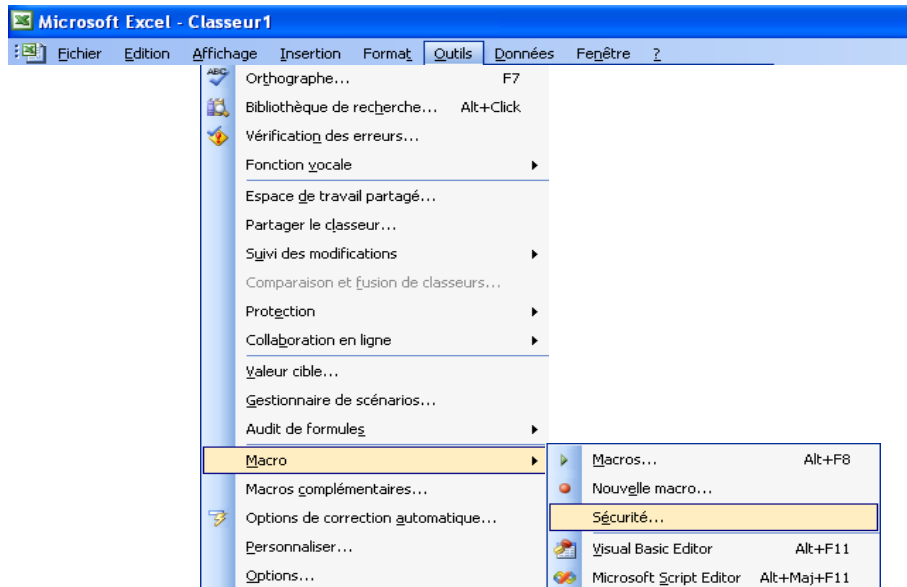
Microsoft Excel - Classeur1

Fichier Edition Affichage Insertion Format Outils Données Fenêtre ?

Orthographe... F7
Bibliothèque de recherche... Alt+Click
Vérification des erreurs...
Fonction vocale
Espace de travail partagé...
Partager le classeur...
Suivi des modifications
Comparaison et fusion de classeurs...
Protection
Collaboration en ligne
Valeur cible...
Gestionnaire de scénarios...
Audit de formules
Macro
Macros complémentaires...
Options de correction automatique...
Personnaliser...
Options...

Macros... Alt+F8
Nouvelle macro...
Sécurité...
Visual Basic Editor Alt+F11
Microsoft Script Editor Alt+Maj+F11